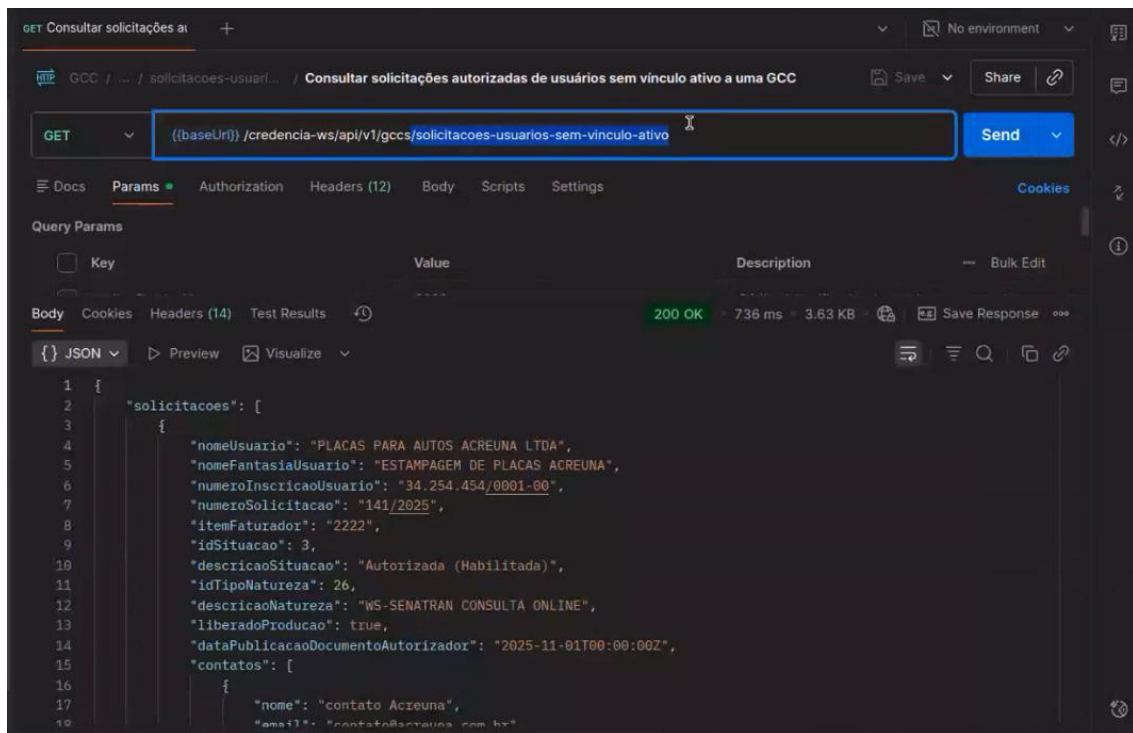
GET Consultar solicitações au +

No environment

HTTP GCC / ... / solicitacoes-usuari... / Consultar solicitações autorizadas de usuários sem vínculo ativo a uma GCC

Save

Share

GET {{baseUrl}} /credencia-ws/api/v1/gccs/solicitacoes-usuarios-sem-vinculo-ativo

Send

Docs Params Authorization Headers (12) Body Scripts Settings Cookies

Query Params

| Key | Value | Description | Bulk Edit |
|---|---|---|---|

Body Cookies Headers (14) Test Results 200 OK 736 ms 3.63 KB Save Response

{} JSON Preview Visualize

1 {
2 "solicitacoes": [
3 {
4 "nomeUsuario": "PLACAS PARA AUTOS ACREUNA LTDA",
5 "nomeFantasiaUsuario": "ESTAMPAGEM DE PLACAS ACREUNA",
6 "numeroInscricaoUsuario": "34.254.454/0001-00",
7 "numeroSolicitacao": "141/2025",
8 "itemFaturador": "2222",
9 "idSituacao": 3,
10 "descricaoSituacao": "Autorizada (Habilitada)",
11 "idTipoNatureza": 26,
12 "descricaoNatureza": "WS-SENATRAN CONSULTA ONLINE",
13 "liberadoProducao": true,
14 "dataPublicacaoDocumentoAutorizador": "2025-11-01T00:00:00Z",
15 "contatos": [
16 {
17 "nome": "contato Acreuna",
18 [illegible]